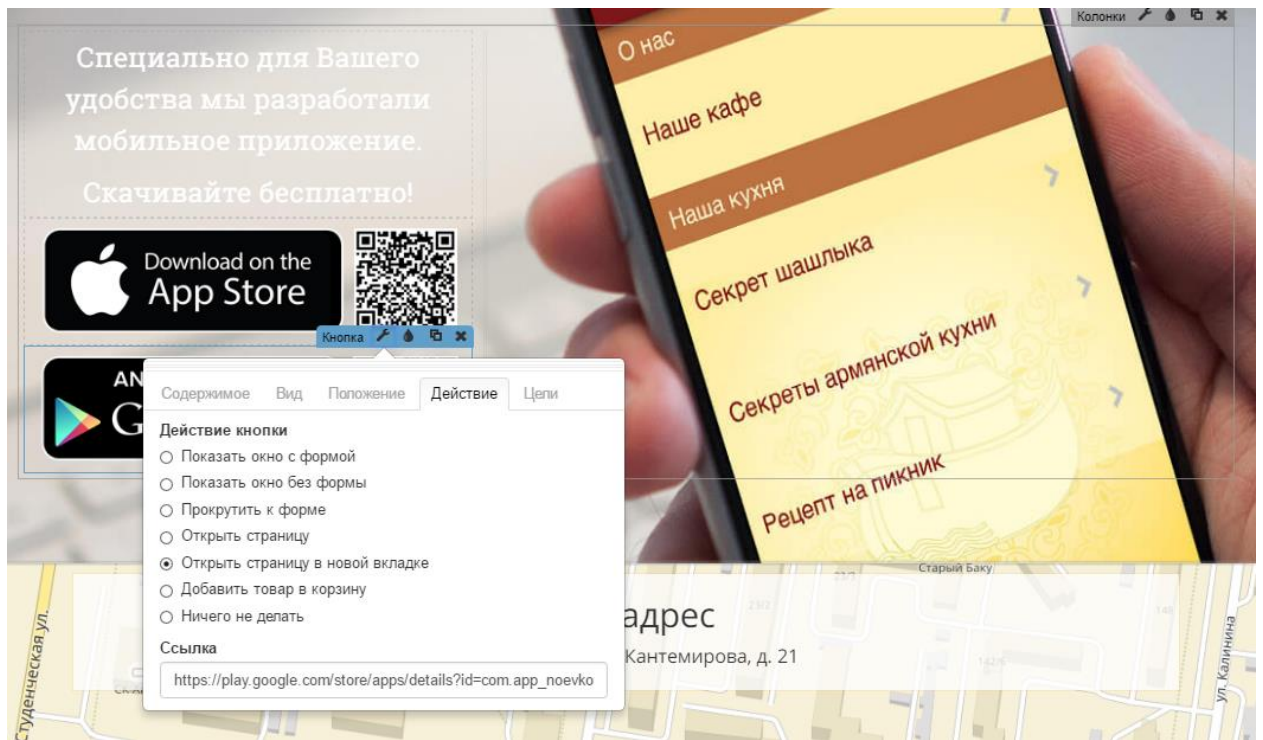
Колонки

Специально для Вашего удобства мы разработали мобильное приложение.

Скачивайте бесплатно!

Download on the App Store

Кнопка

AN

G

Содержимое Вид Положение Действие Цели

Действие кнопки

○ Показать окно с формой
○ Показать окно без формы
○ Прокрутить к форме
○ Открыть страницу
⦿ Открыть страницу в новой вкладке
○ Добавить товар в корзину
○ Ничего не делать

Ссылка

https://play.google.com/store/apps/details?id=com.app_noevko

О нас

Наше кафе

Наша кухня

Секрет шашлыка

Секреты армянской кухни

Рецепт на пикник

адрес

Кантемирова, д. 21

Старый Баку

Студенческая ул.

ул. Калинина